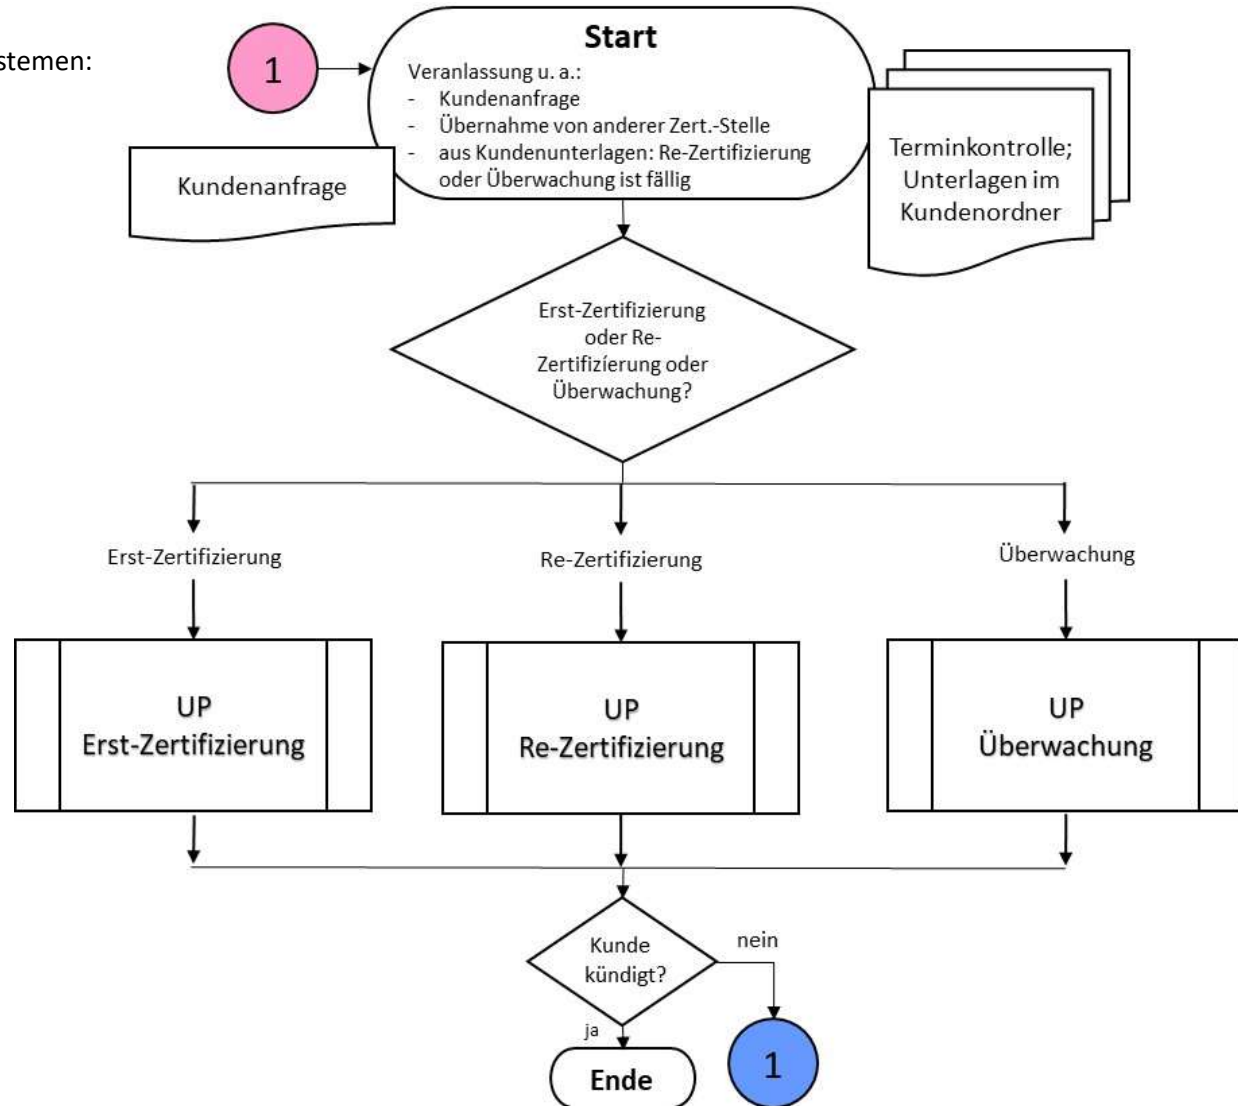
stemen:

1

Start
Veranlassung u. a.:
- Kundenanfrage
- Übernahme von anderer Zert.-Stelle
- aus Kundenunterlagen: Re-Zertifizierung oder Überwachung ist fällig

Kundenanfrage

Terminkontrolle; Unterlagen im Kundenordner

Erst-Zertifizierung oder Re-Zertifizierung oder Überwachung?

Erst-Zertifizierung

Re-Zertifizierung

Überwachung

UP Erst-Zertifizierung

UP Re-Zertifizierung

UP Überwachung

Kunde kündigt?

nein

ja

Ende

1